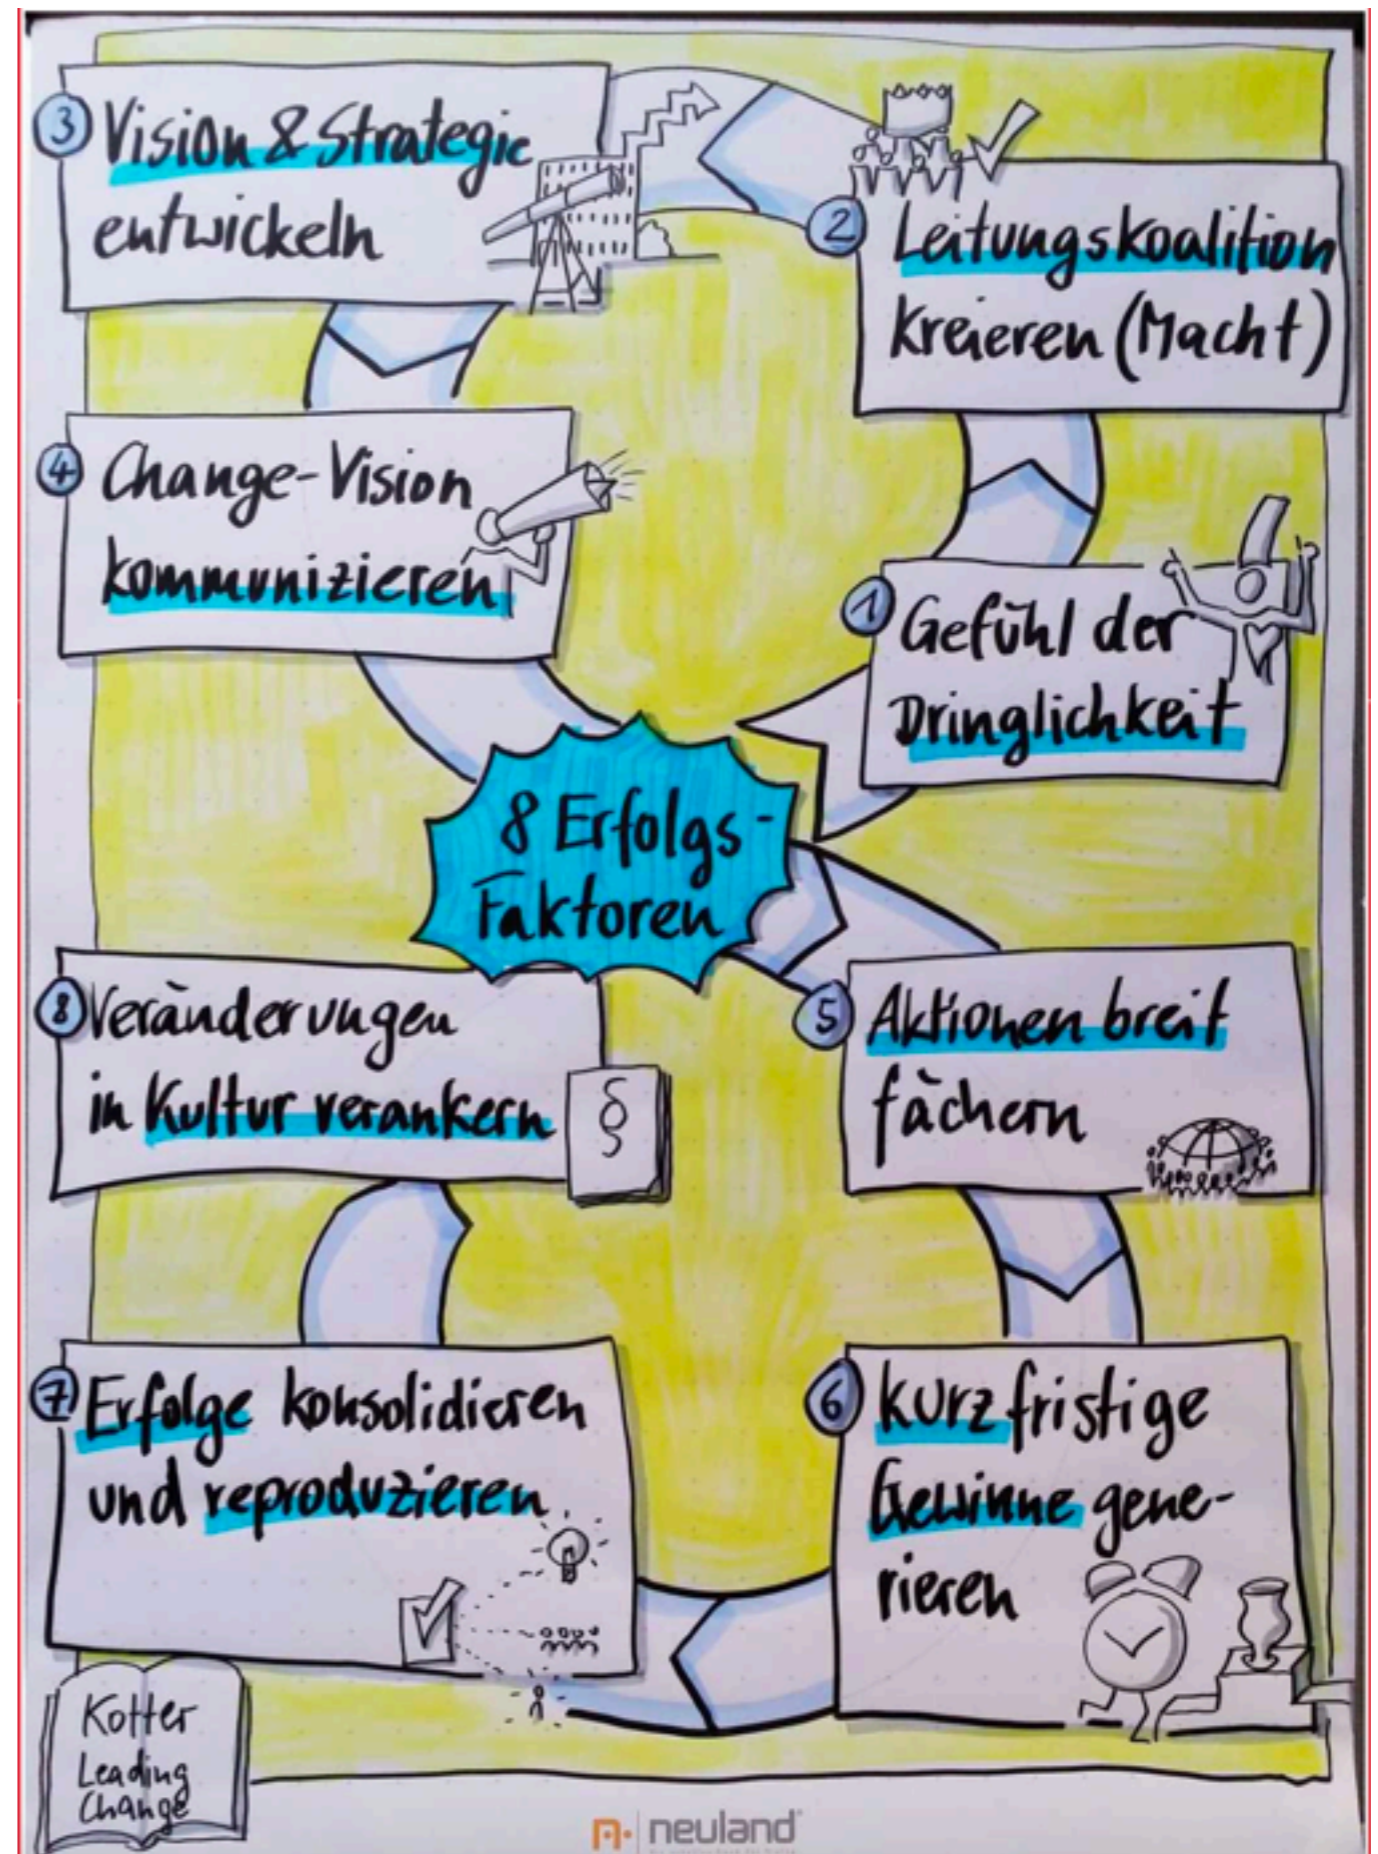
③ Vision & Strategie entwickeln

② Leitungskoalition kreieren (Macht)

④ Change-Vision kommunizieren

① Gefühl der Dringlichkeit

8 Erfolgs-Faktoren

⑧ Veränderungen in Kultur verankern

§

⑤ Aktionen breit fächern

⑦ Erfolge konsolidieren und reproduzieren

⑥ kurzfristige Gewinne generieren

Kotter Leading Change

neuland